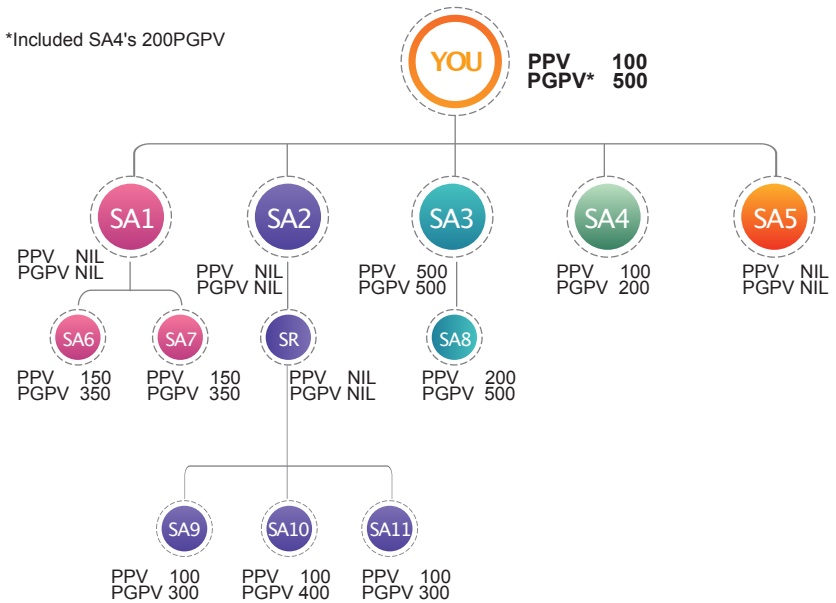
*Included SA4's 200PGPV

YOU
PPV 100
PGPV* 500

SA1
PPV NIL
PGPV NIL

SA2
PPV NIL
PGPV NIL

SA3
PPV 500
PGPV 500

SA4
PPV 100
PGPV 200

SA5
PPV NIL
PGPV NIL

SA6
PPV 150
PGPV 350

SA7
PPV 150
PGPV 350

SR
PPV NIL
PGPV NIL

SA8
PPV 200
PGPV 500

SA9
PPV 100
PGPV 300

SA10
PPV 100
PGPV 400

SA11
PPV 100
PGPV 300